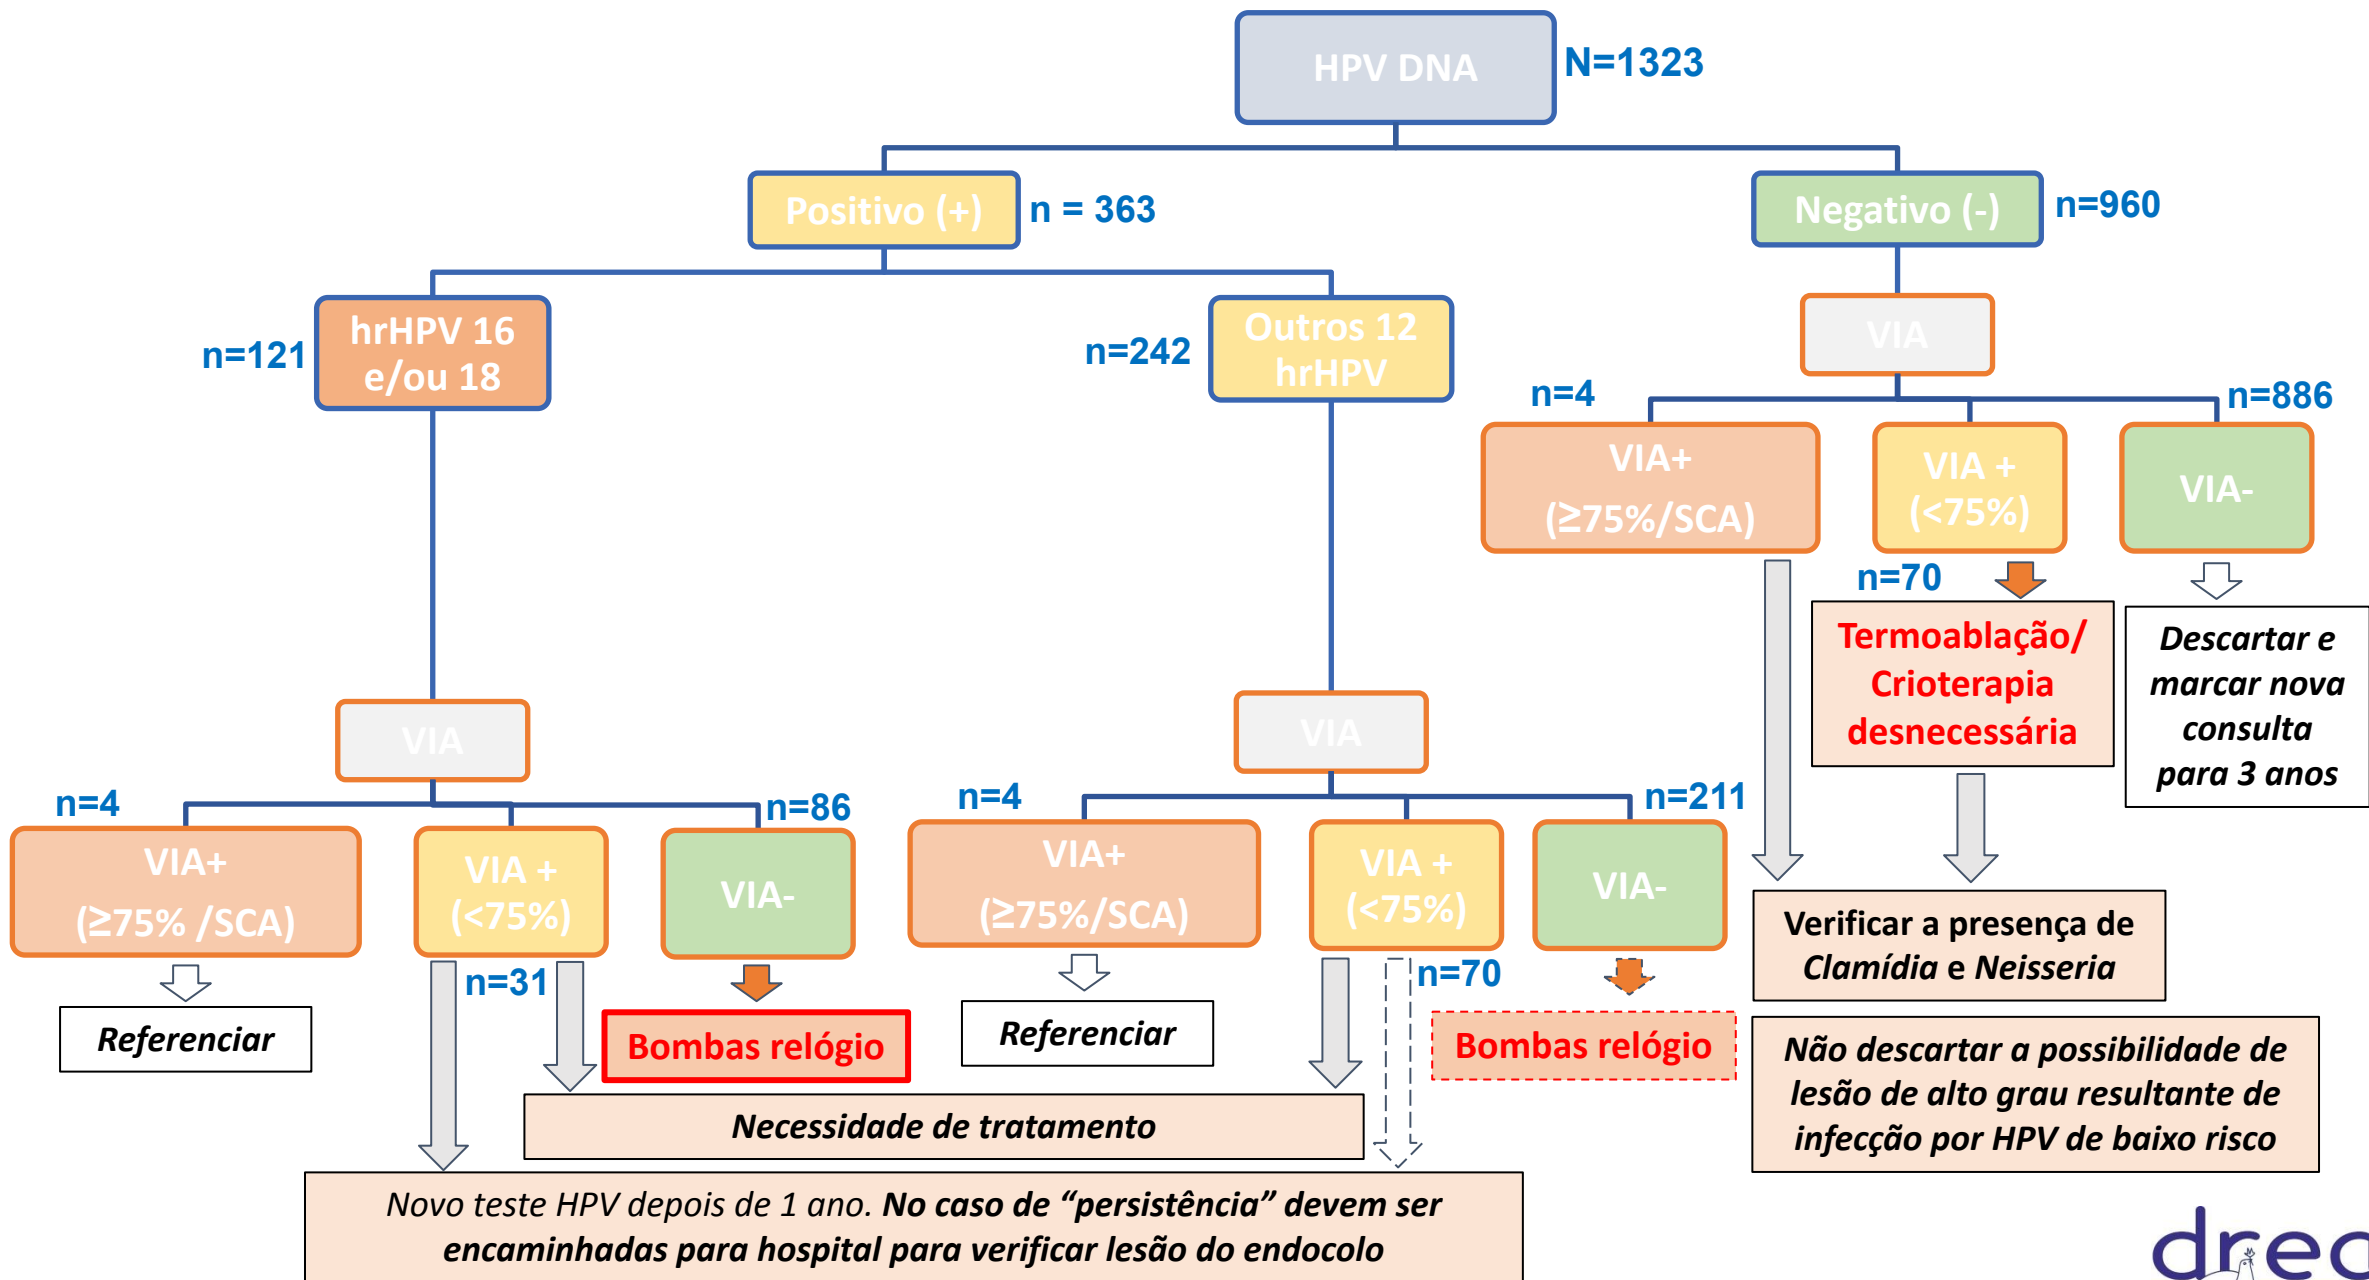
HPV DNA N=1323

Positivo (+) n = 363

Negativo (-) n=960

n=121 hrHPV 16 e/ou 18

n=242 Outros 12 hrHPV

VIA

n=4 VIA+ (≥75%/SCA)

VIA + (<75%)

n=886 VIA-

n=70

Termoablação/ Crioterapia desnecessária

Descartar e marcar nova consulta para 3 anos

VIA

VIA

n=4 VIA+ (≥75% /SCA)

VIA + (<75%)

n=86 VIA-

n=4 VIA+ (≥75%/SCA)

VIA + (<75%)

n=211 VIA-

Verificar a presença de Clamídia e Neisseria

Referenciar

n=31

Bombas relógio

Referenciar

n=70

Bombas relógio

Não descartar a possibilidade de lesão de alto grau resultante de infecção por HPV de baixo risco

Necessidade de tratamento

Novo teste HPV depois de 1 ano. No caso de "persistência" devem ser encaminhadas para hospital para verificar lesão do endocolo

dre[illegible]